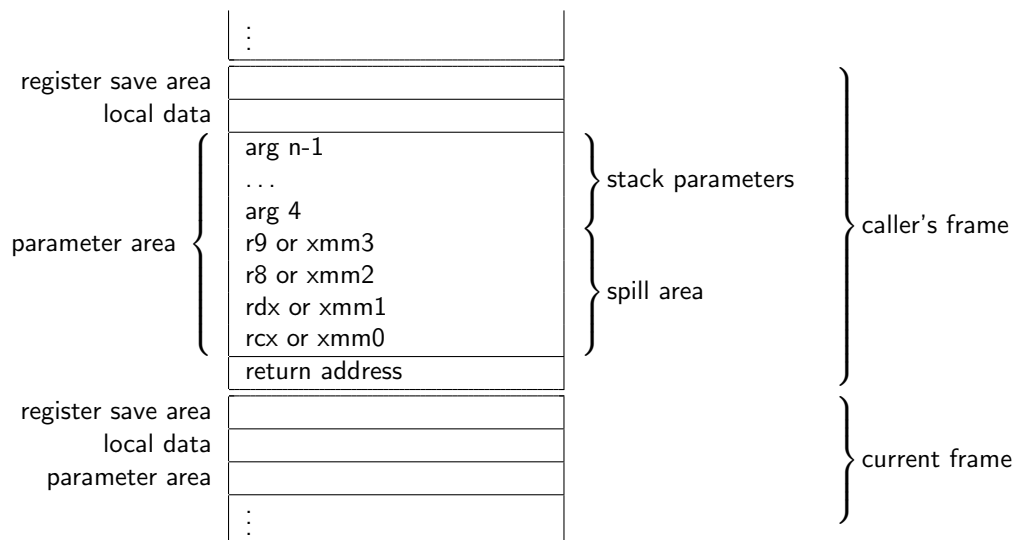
⋮

register save area

local data

parameter area

arg n-1
...
arg 4
r9 or xmm3
r8 or xmm2
rdx or xmm1
rcx or xmm0
return address

stack parameters

spill area

caller's frame

register save area

local data

parameter area

⋮

current frame